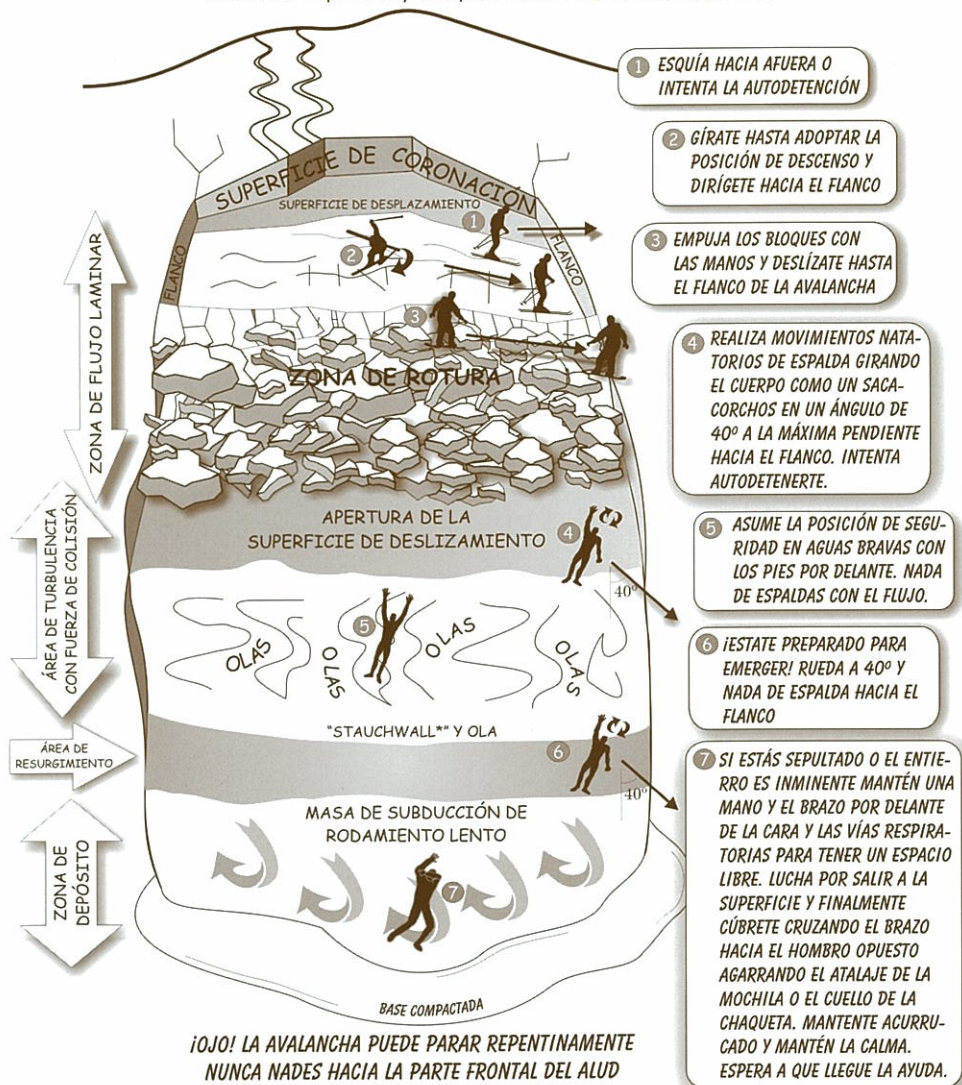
SUPERFICIE DE CORONACIÓN

SUPERFICIE DE DESPLAZAMIENTO

FLANCO

FLANCO

ZONA DE FLUJO LAMINAR

ZONA DE ROTURA

ÁREA DE TURBULENCIA CON FUERZA DE COLISIÓN

APERTURA DE LA SUPERFICIE DE DESLIZAMIENTO

40°

OLAS OLAS OLAS OLAS

"STAUCHWALL*" Y OLA

ÁREA DE RESURGIMIENTO

40°

ZONA DE DEPÓSITO

MASA DE SUBDUCCIÓN DE RODAMIENTO LENTO

BASE COMPACTADA

1 ESQUÍA HACIA AFUERA O INTENTA LA AUTODETENCIÓN

2 GÍRATE HASTA ADOPTAR LA POSICIÓN DE DESCENSO Y DIRÍGETE HACIA EL FLANCO

3 EMPUJA LOS BLOQUES CON LAS MANOS Y DESLÍZATE HASTA EL FLANCO DE LA AVALANCHA

4 REALIZA MOVIMIENTOS NATATORIOS DE ESPALDA GIRANDO EL CUERPO COMO UN SACACORCHOS EN UN ÁNGULO DE 40º A LA MÁXIMA PENDIENTE HACIA EL FLANCO. INTENTA AUTODETENERTE.

5 ASUME LA POSICIÓN DE SEGURIDAD EN AGUAS BRAVAS CON LOS PIES POR DELANTE. NADA DE ESPALDAS CON EL FLUJO.

6 ¡ESTATE PREPARADO PARA EMERGER! RUEDA A 40º Y NADA DE ESPALDA HACIA EL FLANCO

7 SI ESTÁS SEPULTADO O EL ENTIERRO ES INMINENTE MANTÉN UNA MANO Y EL BRAZO POR DELANTE DE LA CARA Y LAS VÍAS RESPIRATORIAS PARA TENER UN ESPACIO LIBRE. LUCHA POR SALIR A LA SUPERFICIE Y FINALMENTE CÚBRETE CRUZANDO EL BRAZO HACIA EL HOMBRO OPUESTO AGARRANDO EL ATALAJE DE LA MOCHILA O EL CUELLO DE LA CHAQUETA. MANTENTE ACURRUCADO Y MANTÉN LA CALMA. ESPERA A QUE LLEGUE LA AYUDA.

¡OJO! LA AVALANCHA PUEDE PARAR REPENTINAMENTE NUNCA NADES HACIA LA PARTE FRONTAL DEL ALUD